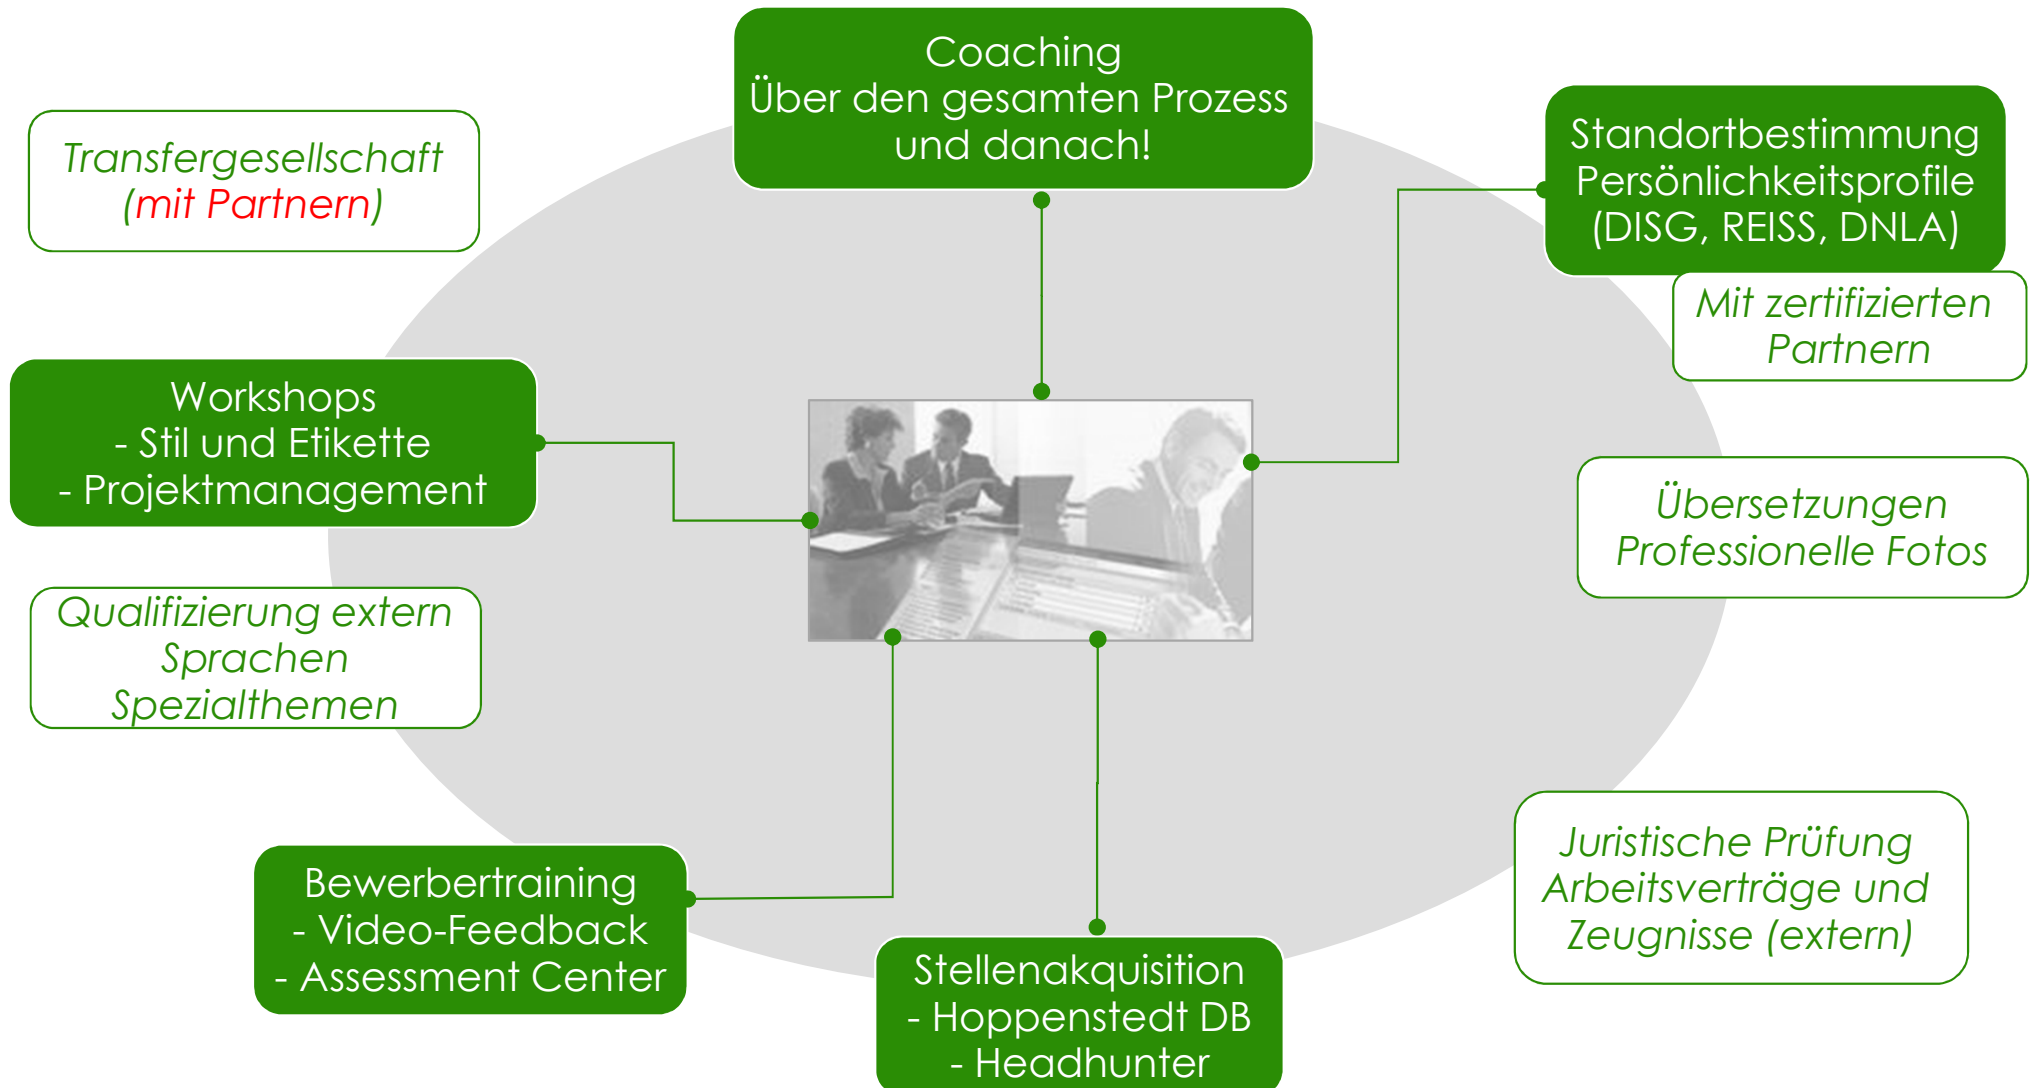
Coaching
Über den gesamten Prozess und danach!

Transfergesellschaft
(mit Partnern)

Standortbestimmung
Persönlichkeitsprofile
(DISG, REISS, DNLA)

Mit zertifizierten Partnern

Workshops
- Stil und Etikette
- Projektmanagement

Übersetzungen
Professionelle Fotos

Qualifizierung extern
Sprachen
Spezialthemen

Bewerbertraining
- Video-Feedback
- Assessment Center

Stellenakquisition
- Hoppenstedt DB
- Headhunter

Juristische Prüfung
Arbeitsverträge und Zeugnisse (extern)